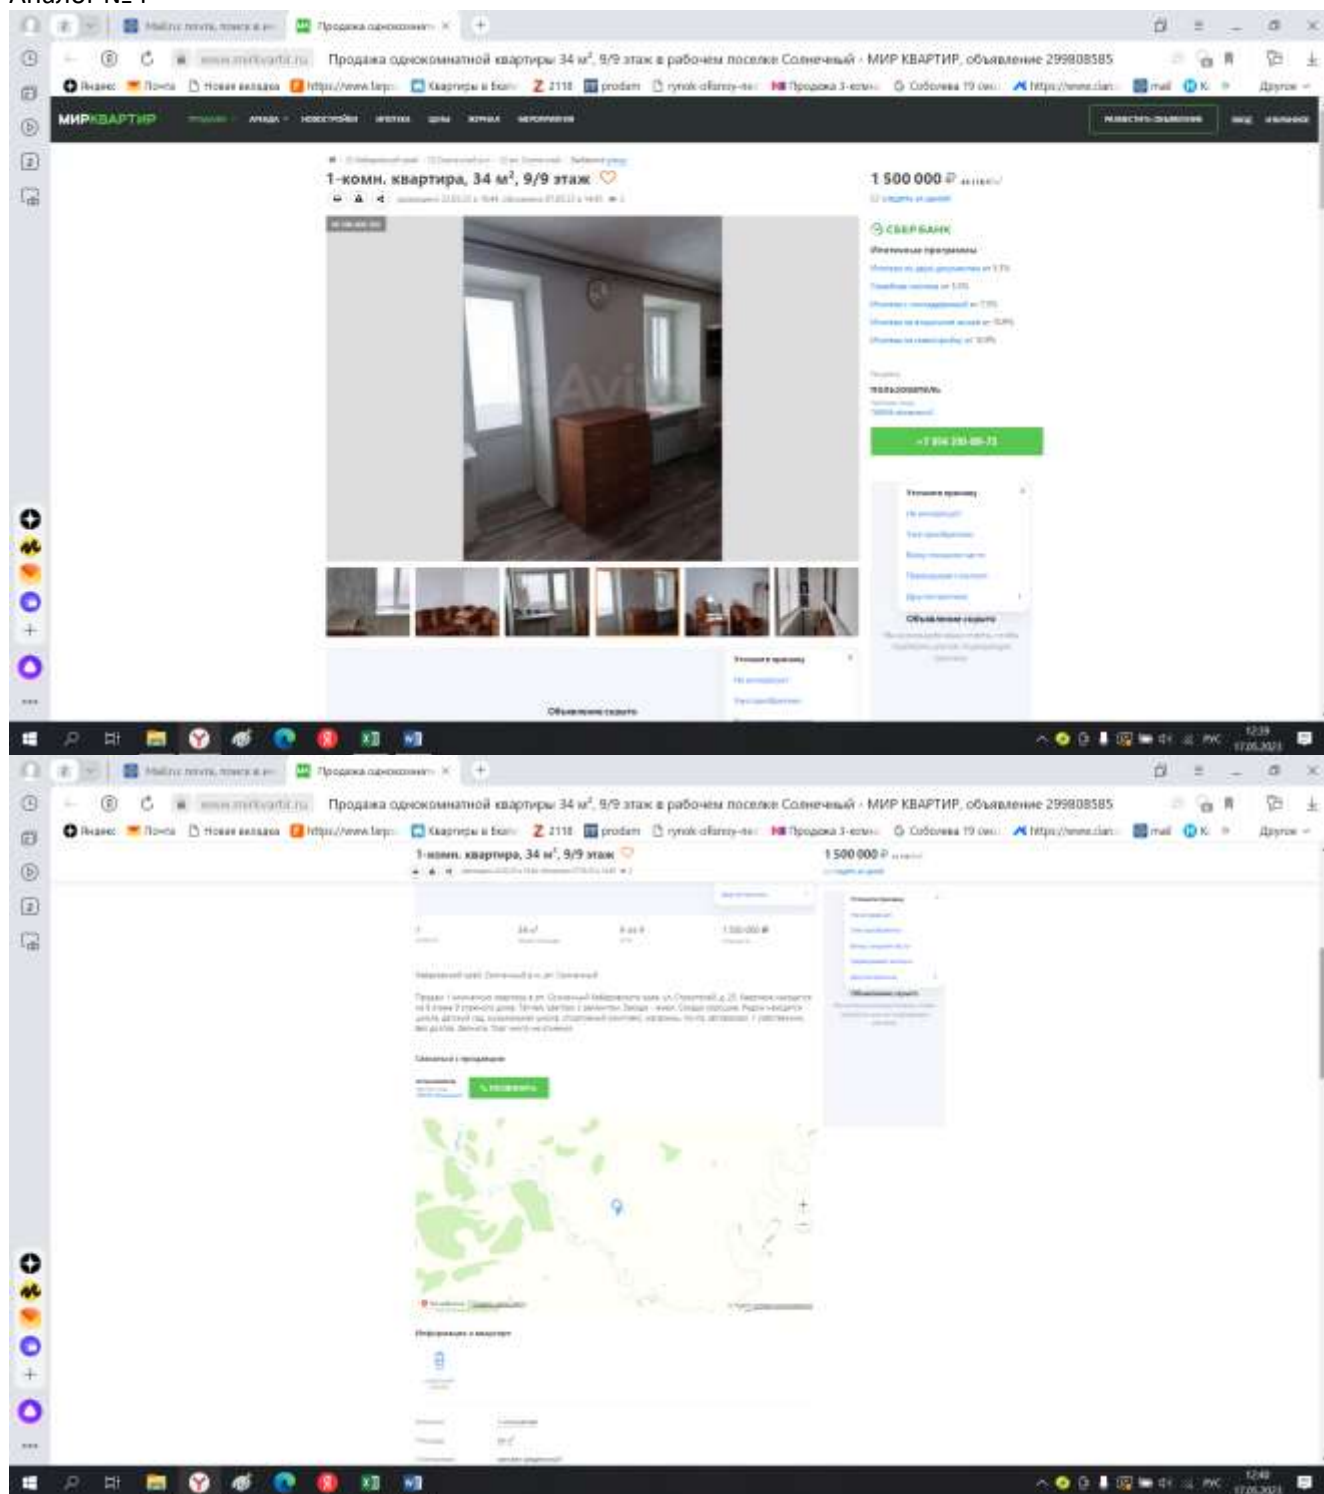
Аналог №1

Продажа однокомнатной квартиры 34 м², 9/9 этаж в рабочем поселке Солнечный - МИР КВАРТИР, объявление 299808585

Яндекс Почта Новая вкладка https://www.farp Квартиры в Бел Z 2118 prodam rynok-oforny-re Продажа 3-комн Соболева 19 cen https://www.dan mail K Другое

МИРКВАРТИР

1-комн. квартира, 34 м², 9/9 этаж

1 500 000 ₽

СБЕРБАНК

ПОЛЬЗОВАТЕЛЬ

Объявление скрыто

12:39 17.05.2023

Продажа однокомнатной квартиры 34 м², 9/9 этаж в рабочем поселке Солнечный - МИР КВАРТИР, объявление 299808585

Яндекс Почта Новая вкладка https://www.farp Квартиры в Бел Z 2118 prodam rynok-oforny-re Продажа 3-комн Соболева 19 cen https://www.dan mail K Другое

1-комн. квартира, 34 м², 9/9 этаж

1 500 000 ₽

Объявление скрыто

12:40 17.05.2023